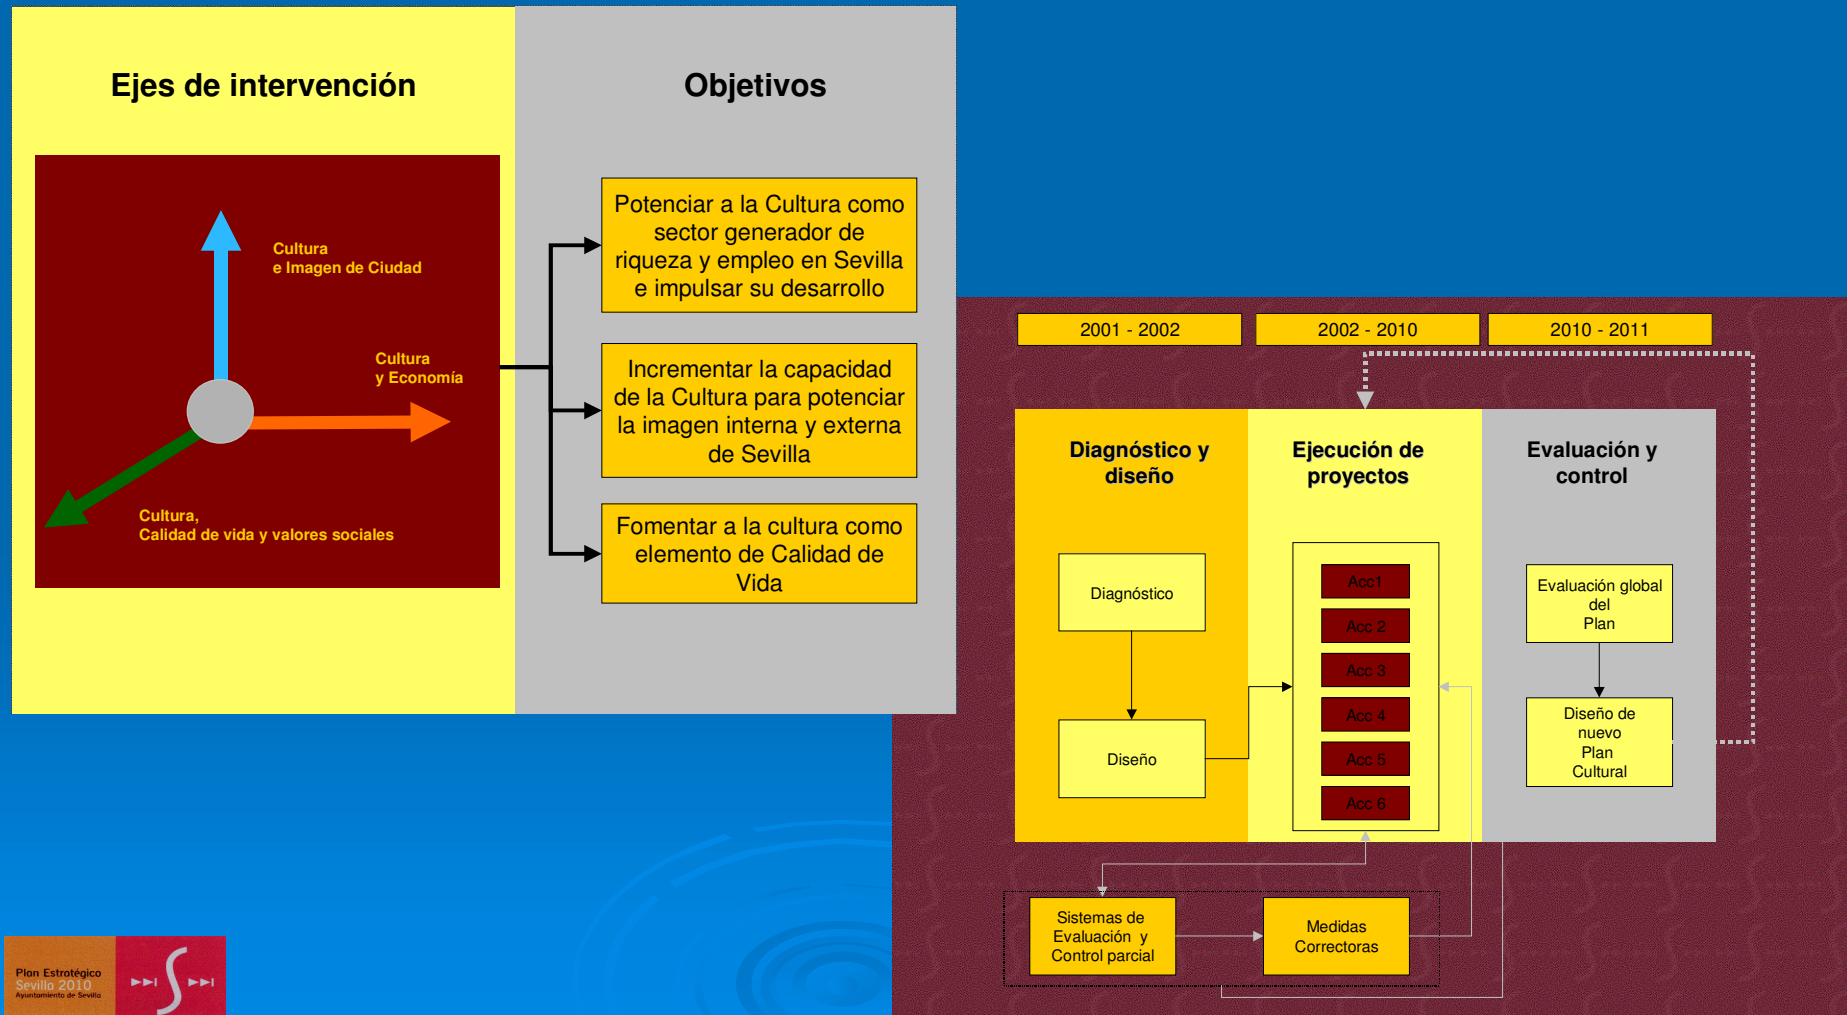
Ejes de intervención

Cultura
e Imagen de Ciudad

Cultura
y Economía

Cultura,
Calidad de vida y valores sociales

Objetivos

Potenciar a la Cultura como sector generador de riqueza y empleo en Sevilla e impulsar su desarrollo

Incrementar la capacidad de la Cultura para potenciar la imagen interna y externa de Sevilla

Fomentar a la cultura como elemento de Calidad de Vida

2001 - 2002

2002 - 2010

2010 - 2011

Diagnóstico y diseño

Ejecución de proyectos

Evaluación y control

Diagnóstico

Diseño

Acc1

Acc 2

Acc 3

Acc 4

Acc 5

Acc 6

Evaluación global del Plan

Diseño de nuevo Plan Cultural

Sistemas de Evaluación y Control parcial

Medidas Correctoras

Plan Estratégico
Sevilla 2010
Ayuntamiento de Sevilla